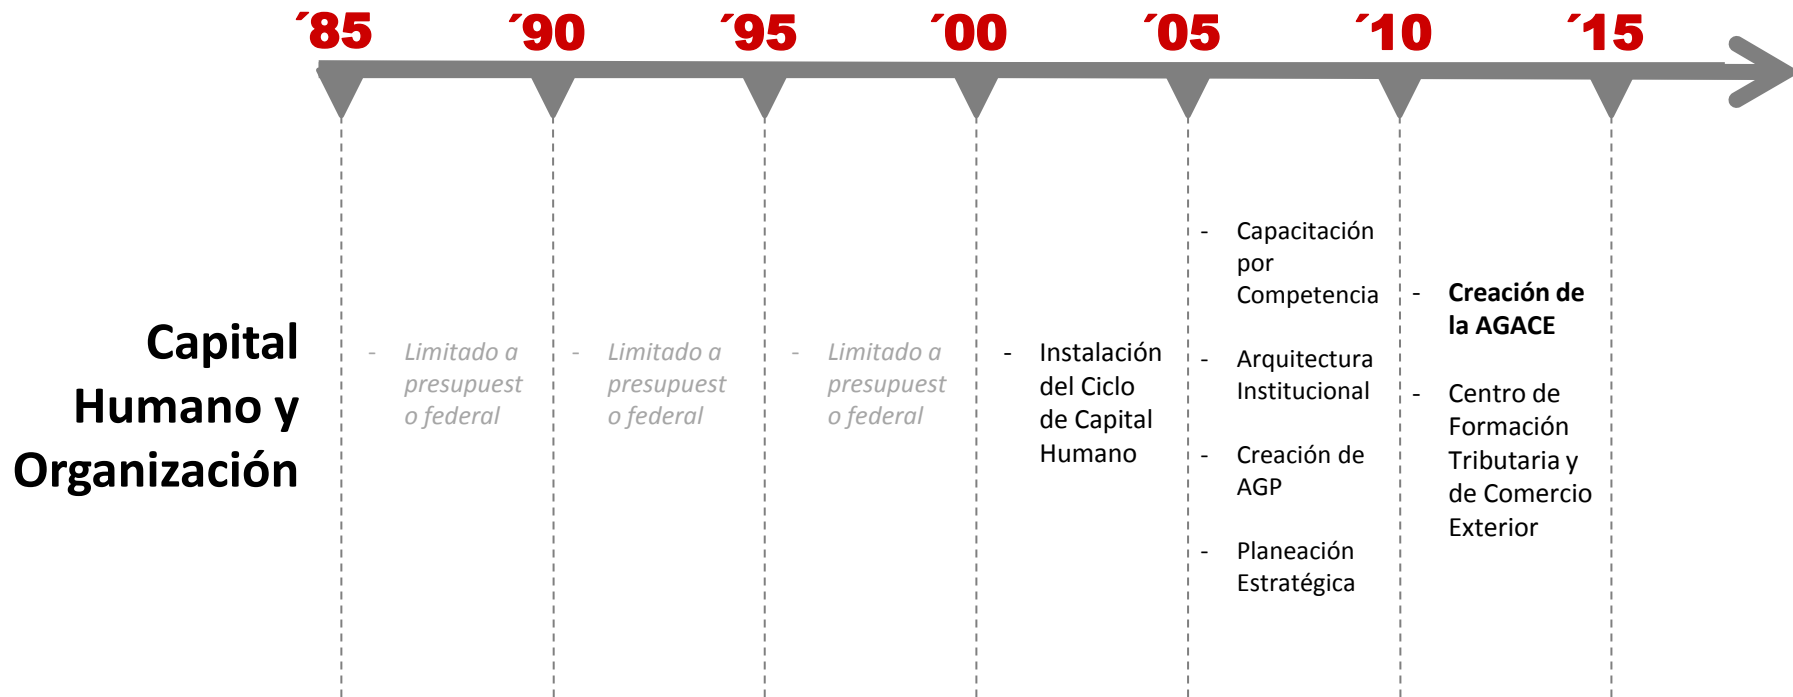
´85 ´90 ´95 ´00 ´05 ´10 ´15

Capital Humano y Organización

- Limitado a presupuest o federal

- Limitado a presupuest o federal

- Limitado a presupuest o federal

- Instalación del Ciclo de Capital Humano

- Capacitación por Competencia

- Arquitectura Institucional

- Creación de AGP

- Planeación Estratégica

- **Creación de la AGACE**

- Centro de Formación Tributaria y de Comercio Exterior